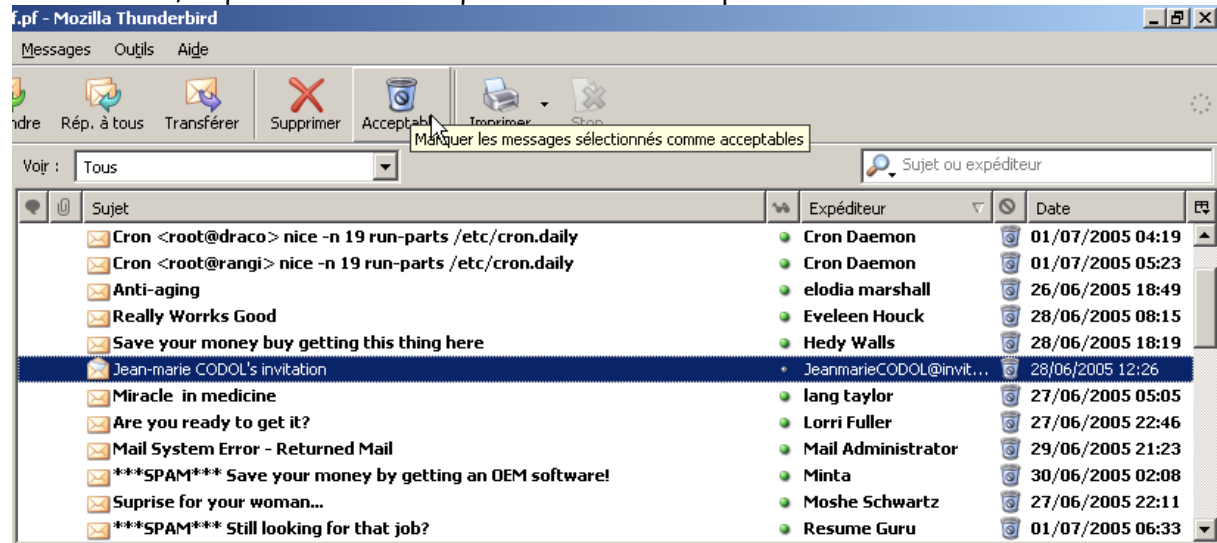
f.pf - Mozilla Thunderbird

Messages Outils Aide

ndre Rép. à tous Transférer Supprimer Acceptabl Imprimer Stop

Marquer les messages sélectionnés comme acceptables

Voir : Tous

Sujet ou expéditeur

| Sujet | Expéditeur | Date |
|---|---|---|
| Cron <root@draco> nice -n 19 run-parts /etc/cron.daily | Cron Daemon | 01/07/2005 04:19 |
| Cron <root@rangi> nice -n 19 run-parts /etc/cron.daily | Cron Daemon | 01/07/2005 05:23 |
| Anti-aging | elodia marshall | 26/06/2005 18:49 |
| Really Worrks Good | Eveleen Houck | 28/06/2005 08:15 |
| Save your money buy getting this thing here | Hedy Walls | 28/06/2005 18:19 |
| Jean-marie CODOL's invitation | JeanmarieCODOL@invit... | 28/06/2005 12:26 |
| Miracle in medicine | lang taylor | 27/06/2005 05:05 |
| Are you ready to get it? | Lorri Fuller | 27/06/2005 22:46 |
| Mail System Error - Returned Mail | Mail Administrator | 29/06/2005 21:23 |
| ***SPAM*** Save your money by getting an OEM software! | Minta | 30/06/2005 02:08 |
| Suprise for your woman... | Moshe Schwartz | 27/06/2005 22:11 |
| ***SPAM*** Still looking for that job? | Resume Guru | 01/07/2005 06:33 |